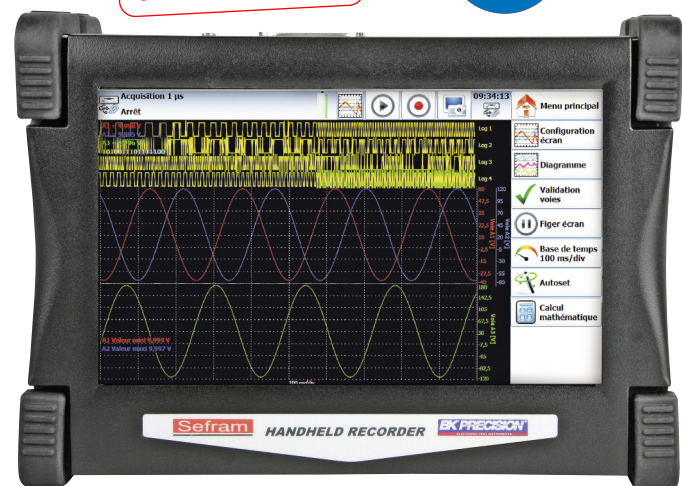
Acquisition 1 µs
Arrêt

09:34:13

Menu principal

Configuration écran

Diagramme

Validation voies

Figer écran

Base de temps 100 ms/div

Autoset

Calcul mathématique

Log 1
Log 2
Log 3
Log 4

A1 Valeur eącl 0,993 V
A2 Valeur eącl 0,997 V

Sefram HANDHELD RECORDER BK PRECISION